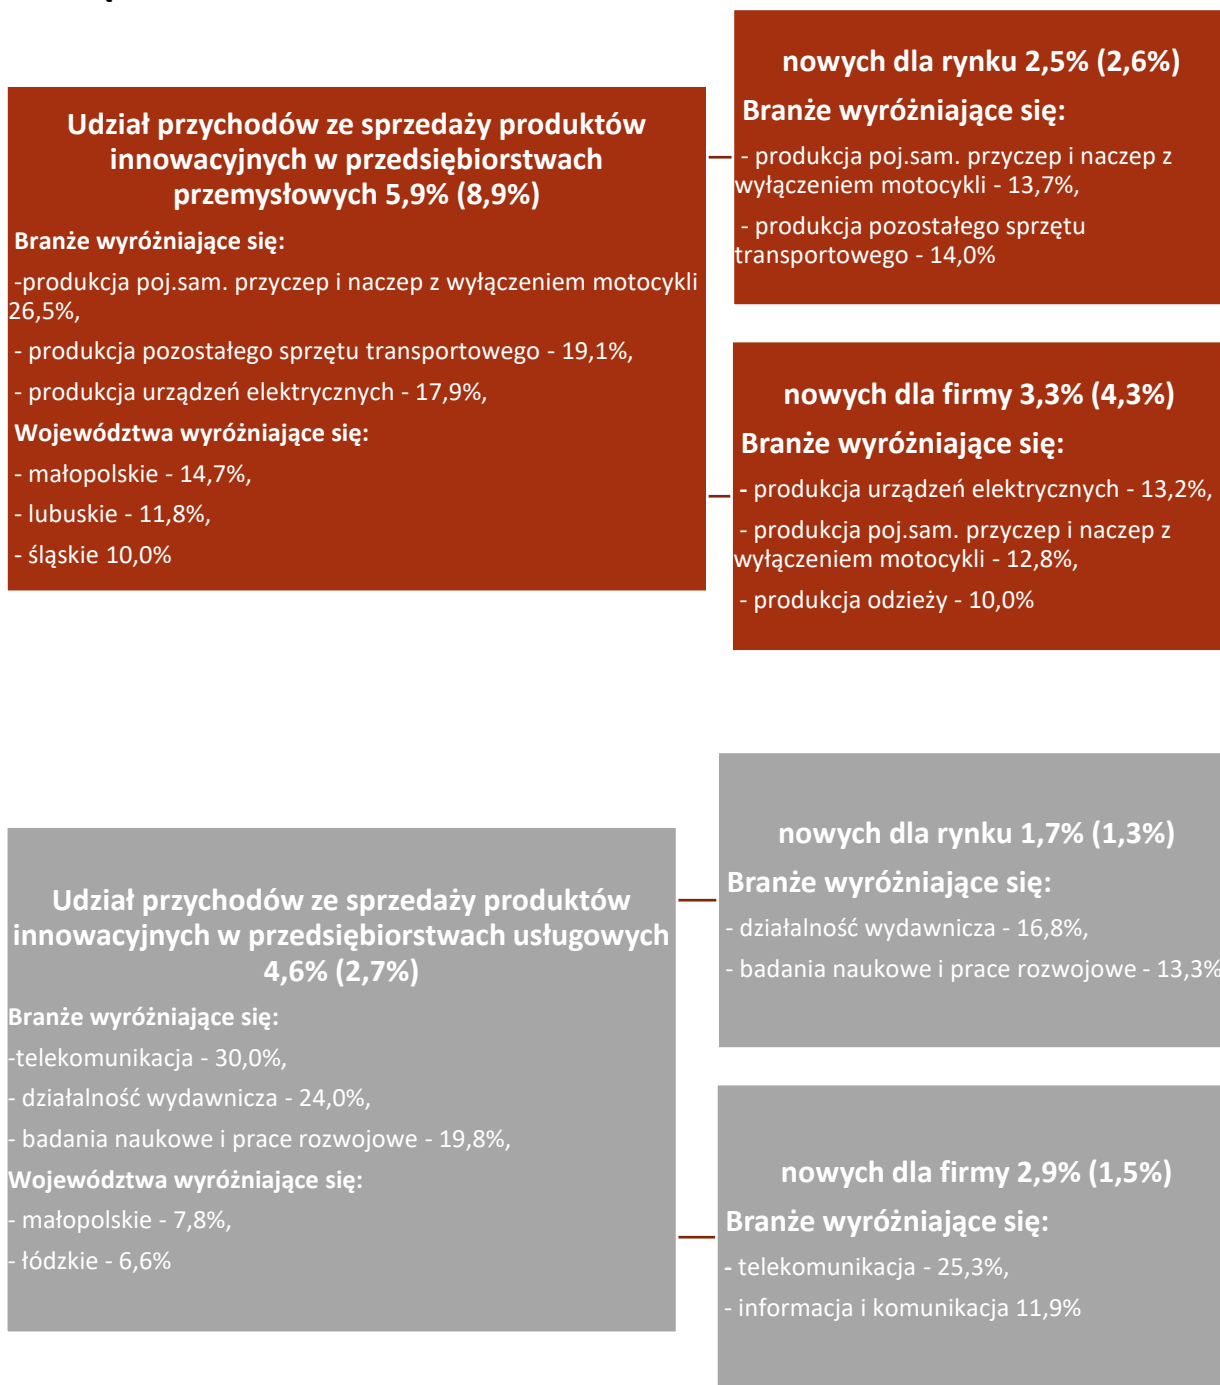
Udział przychodów ze sprzedaży produktów innowacyjnych w przedsiębiorstwach przemysłowych 5,9% (8,9%)

Branże wyróżniające się:

-produkcja poj.sam. przyczep i naczep z wyłączeniem motocykli 26,5%,

- produkcja pozostałego sprzętu transportowego - 19,1%,

- produkcja urządzeń elektrycznych - 17,9%,

Województwa wyróżniające się:

- małopolskie - 14,7%,

- lubuskie - 11,8%,

- śląskie 10,0%

nowych dla rynku 2,5% (2,6%)

Branże wyróżniające się:

- produkcja poj.sam. przyczep i naczep z wyłączeniem motocykli - 13,7%,

- produkcja pozostałego sprzętu transportowego - 14,0%

nowych dla firmy 3,3% (4,3%)

Branże wyróżniające się:

- produkcja urządzeń elektrycznych - 13,2%,

- produkcja poj.sam. przyczep i naczep z wyłączeniem motocykli - 12,8%,

- produkcja odzieży - 10,0%

Udział przychodów ze sprzedaży produktów innowacyjnych w przedsiębiorstwach usługowych 4,6% (2,7%)

Branże wyróżniające się:

-telekomunikacja - 30,0%,

- działalność wydawnicza - 24,0%,

- badania naukowe i prace rozwojowe - 19,8%,

Województwa wyróżniające się:

- małopolskie - 7,8%,

- łódzkie - 6,6%

nowych dla rynku 1,7% (1,3%)

Branże wyróżniające się:

- działalność wydawnicza - 16,8%,

- badania naukowe i prace rozwojowe - 13,3%

nowych dla firmy 2,9% (1,5%)

Branże wyróżniające się:

- telekomunikacja - 25,3%,

- informacja i komunikacja 11,9%